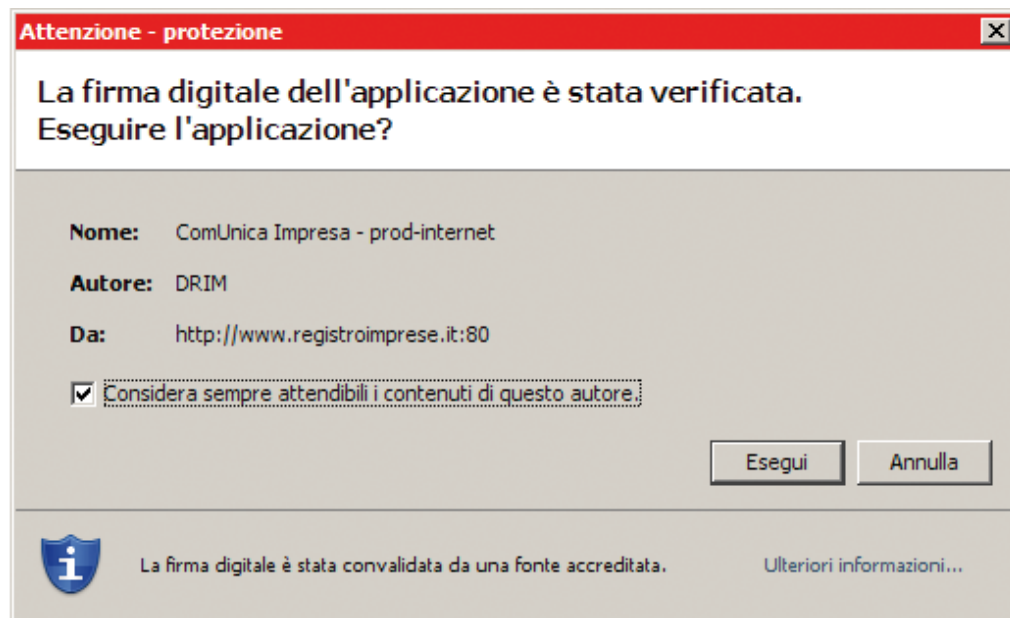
Attenzione - protezione

La firma digitale dell'applicazione è stata verificata. Eseguire l'applicazione?

Nome: ComUnica Impresa - prod-internet

Autore: DRIM

Da: http://www.registroimprese.it:80

Considera sempre attendibili i contenuti di questo autore.

Esegui

Annulla

La firma digitale è stata convalidata da una fonte accreditata.

Ulteriori informazioni...